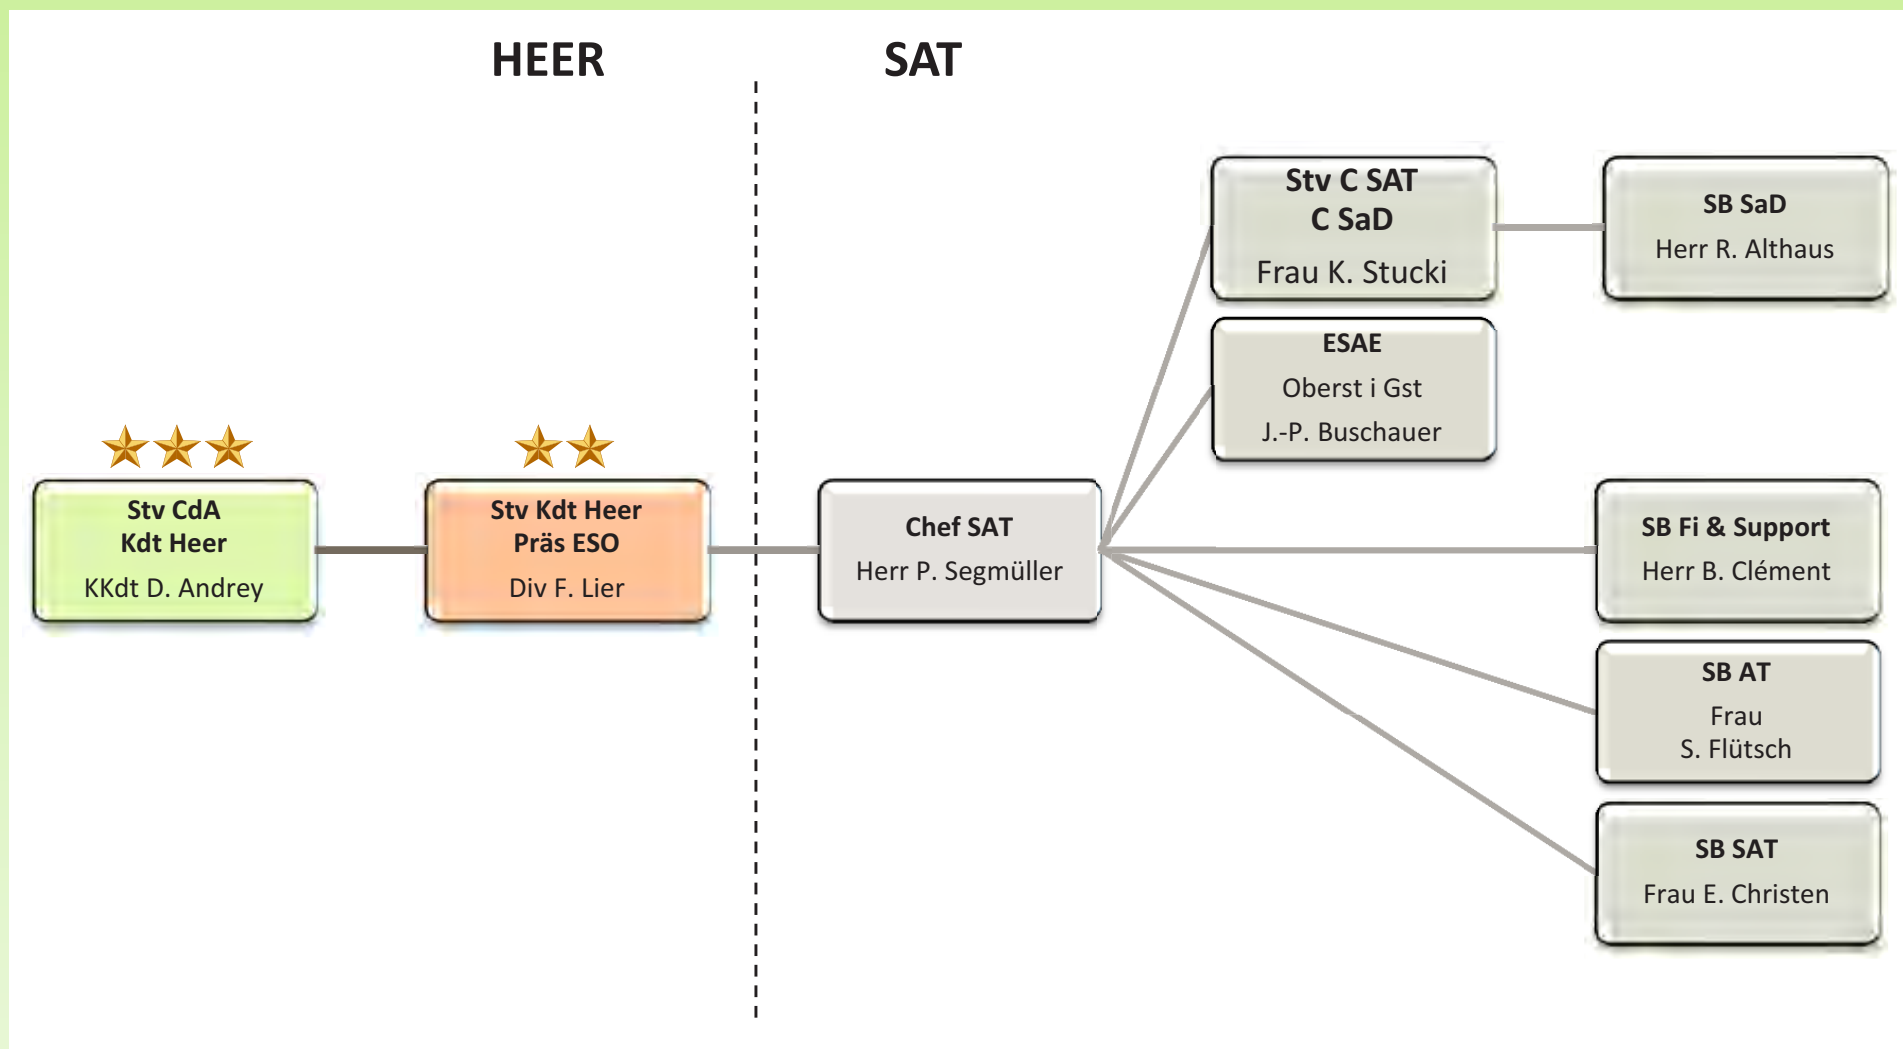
HEER

SAT

Stv CdA
Kdt Heer
KKdt D. Andrey

Stv Kdt Heer
Präs ESO
Div F. Lier

Chef SAT
Herr P. Segmüller

Stv C SAT
C SaD
Frau K. Stucki

SB SaD
Herr R. Althaus

ESAE
Oberst i Gst
J.-P. Buschauer

SB Fi & Support
Herr B. Clément

SB AT
Frau
S. Flütsch

SB SAT
Frau E. Christen